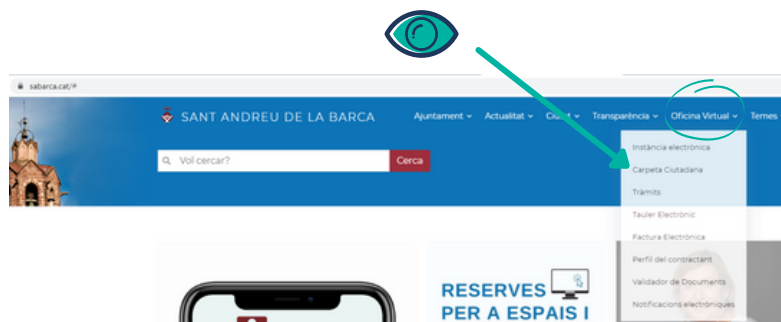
sabarca.cat/#

SANT ANDREU DE LA BARCA

Ajuntament ⌄ Actualitat ⌄ Ciutat ⌄ Transparència ⌄ Oficina Virtual ⌄ Temes

Vol cercar?

Cerca

Instància electrònica
Carpeta Ciutadana
Tràmits
Tauler Electrònic
Factura Electrònica
Perfil del contractant
Validador de Documents
Notificacions electròniques

RESERVES
PER A ESPAIS I